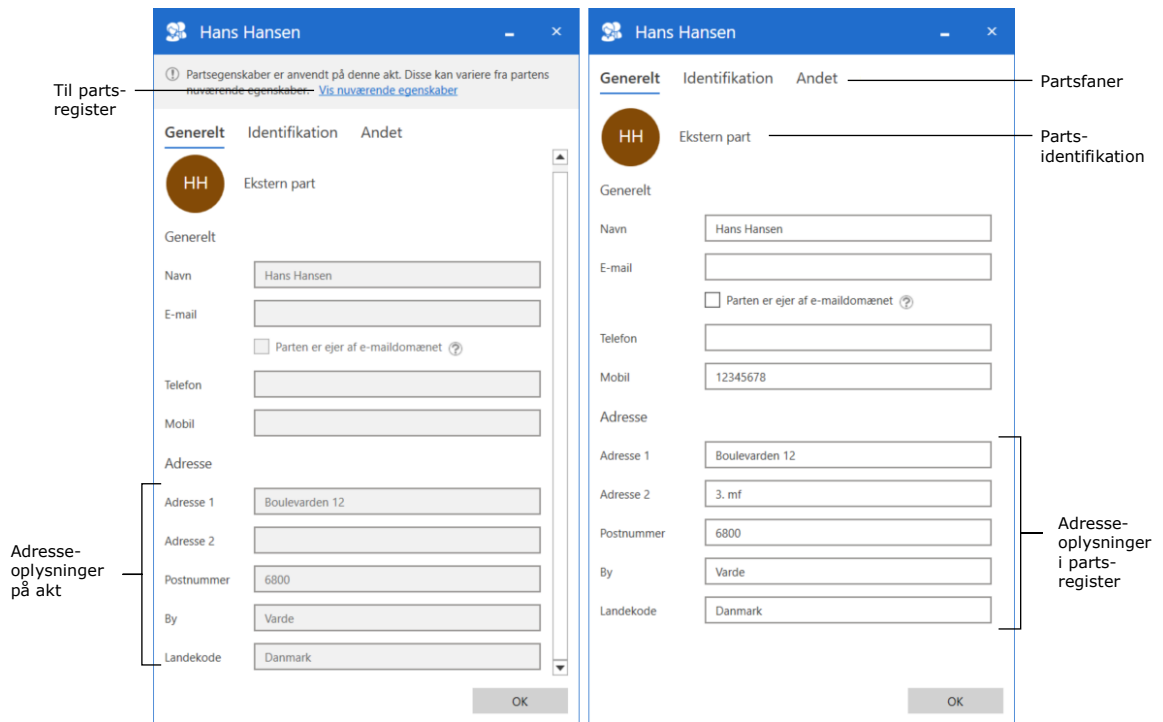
Hans Hansen

Partsegenskaber er anvendt på denne akt. Disse kan variere fra partens nuværende egenskaber. Vis nuværende egenskaber

Til partsregister

Generelt Identifikation Andet

HH Ekstern part

Generelt

Navn Hans Hansen

E-mail

Parten er ejer af e-maildomænet

Telefon

Mobil

Adresse

Adresse 1 Boulevarden 12

Adresse 2

Postnummer 6800

By Varde

Landekode Danmark

Adresseoplysninger på akt

OK

Hans Hansen

Generelt Identifikation Andet

Partsfaner

HH Ekstern part

Partsidentifikation

Generelt

Navn Hans Hansen

E-mail

Parten er ejer af e-maildomænet

Telefon

Mobil 12345678

Adresse

Adresse 1 Boulevarden 12

Adresse 2 3. mf

Postnummer 6800

By Varde

Landekode Danmark

Adresseoplysninger i partsregister

OK